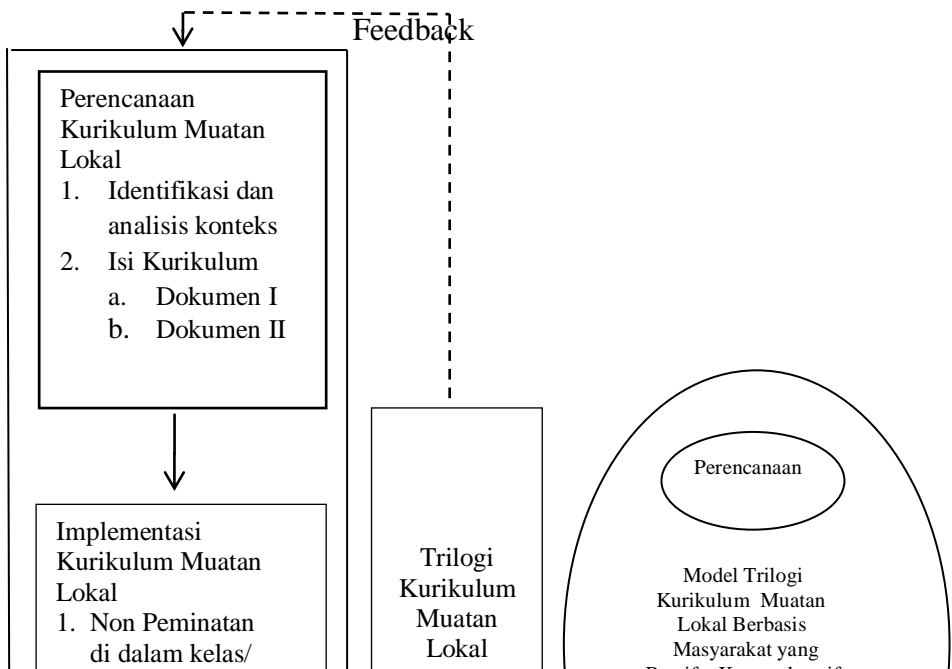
Feedback

Perencanaan Kurikulum Muatan Lokal
1. Identifikasi dan analisis konteks
2. Isi Kurikulum
a. Dokumen I
b. Dokumen II

Implementasi Kurikulum Muatan Lokal
1. Non Peminatan di dalam kelas/

Trilogi Kurikulum Muatan Lokal

Perencanaan

Model Trilogi Kurikulum Muatan Lokal Berbasis Masyarakat yang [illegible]